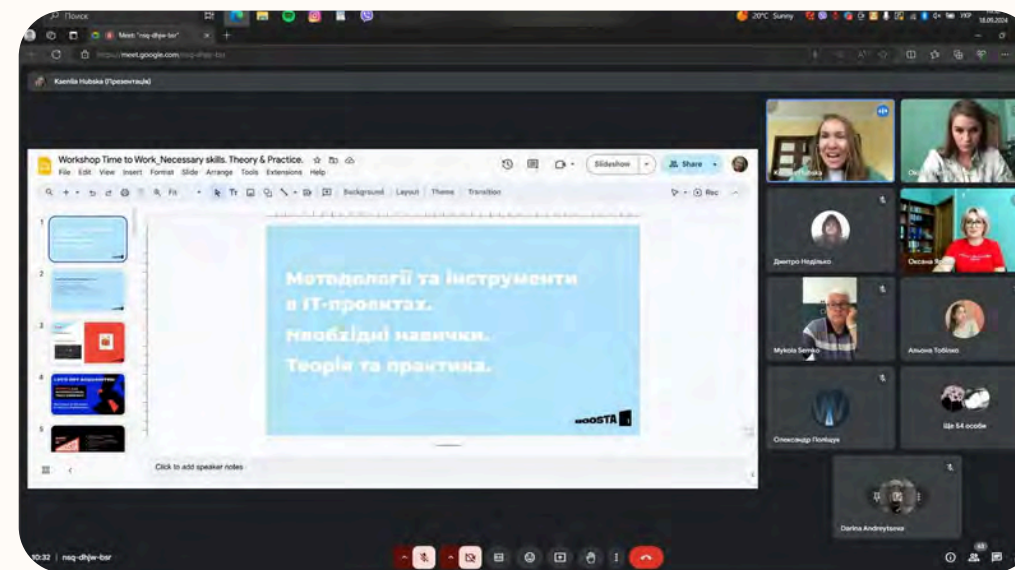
Поиск

20°C Sunny

Meet: "nsq-dhjw-bsr"

meet.google.com/nsq-dhjw-bsr

Ksenila Hubska (Презентація)

Workshop Time to Work_Necessary skills. Theory & Practice.

File Edit View Insert Format Slide Arrange Tools Extensions Help

Slideshow

Share

Fit

Background Layout Theme Transition

Rec

Методології та інструменти в IT-проектах. Необхідні навички. Теорія та практика.

BOOSTA

Click to add speaker notes

Дмитро Недінко

Оксана

Mykola Semko

Альона Тобіаш

Олександр Поліщук

Ще 54 особи

Darina Andreytseva

10:32 | nsq-dhjw-bsr